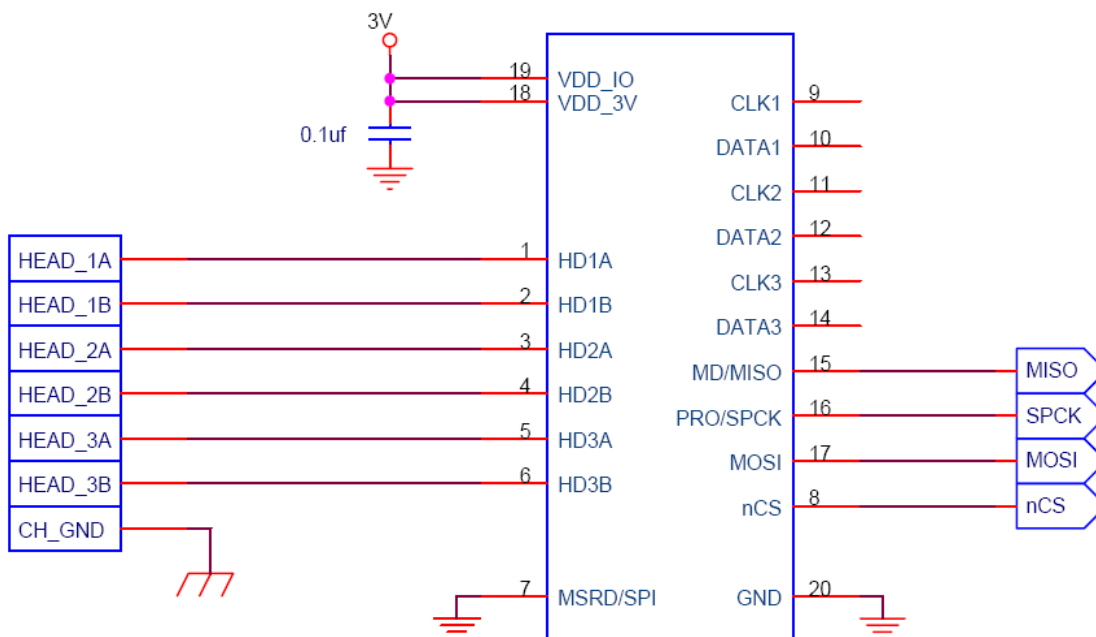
3V

0.1uf

19 VDD_IO
18 VDD_3V

HEAD_1A
HEAD_1B
HEAD_2A
HEAD_2B
HEAD_3A
HEAD_3B
CH_GND

1 HD1A
2 HD1B
3 HD2A
4 HD2B
5 HD3A
6 HD3B

7 MSRD/SPI

CLK1 9
DATA1 10
CLK2 11
DATA2 12
CLK3 13
DATA3 14
MD/MISO 15
PRO/SPCK 16
MOSI 17
nCS 8
GND 20

MISO
SPCK
MOSI
nCS